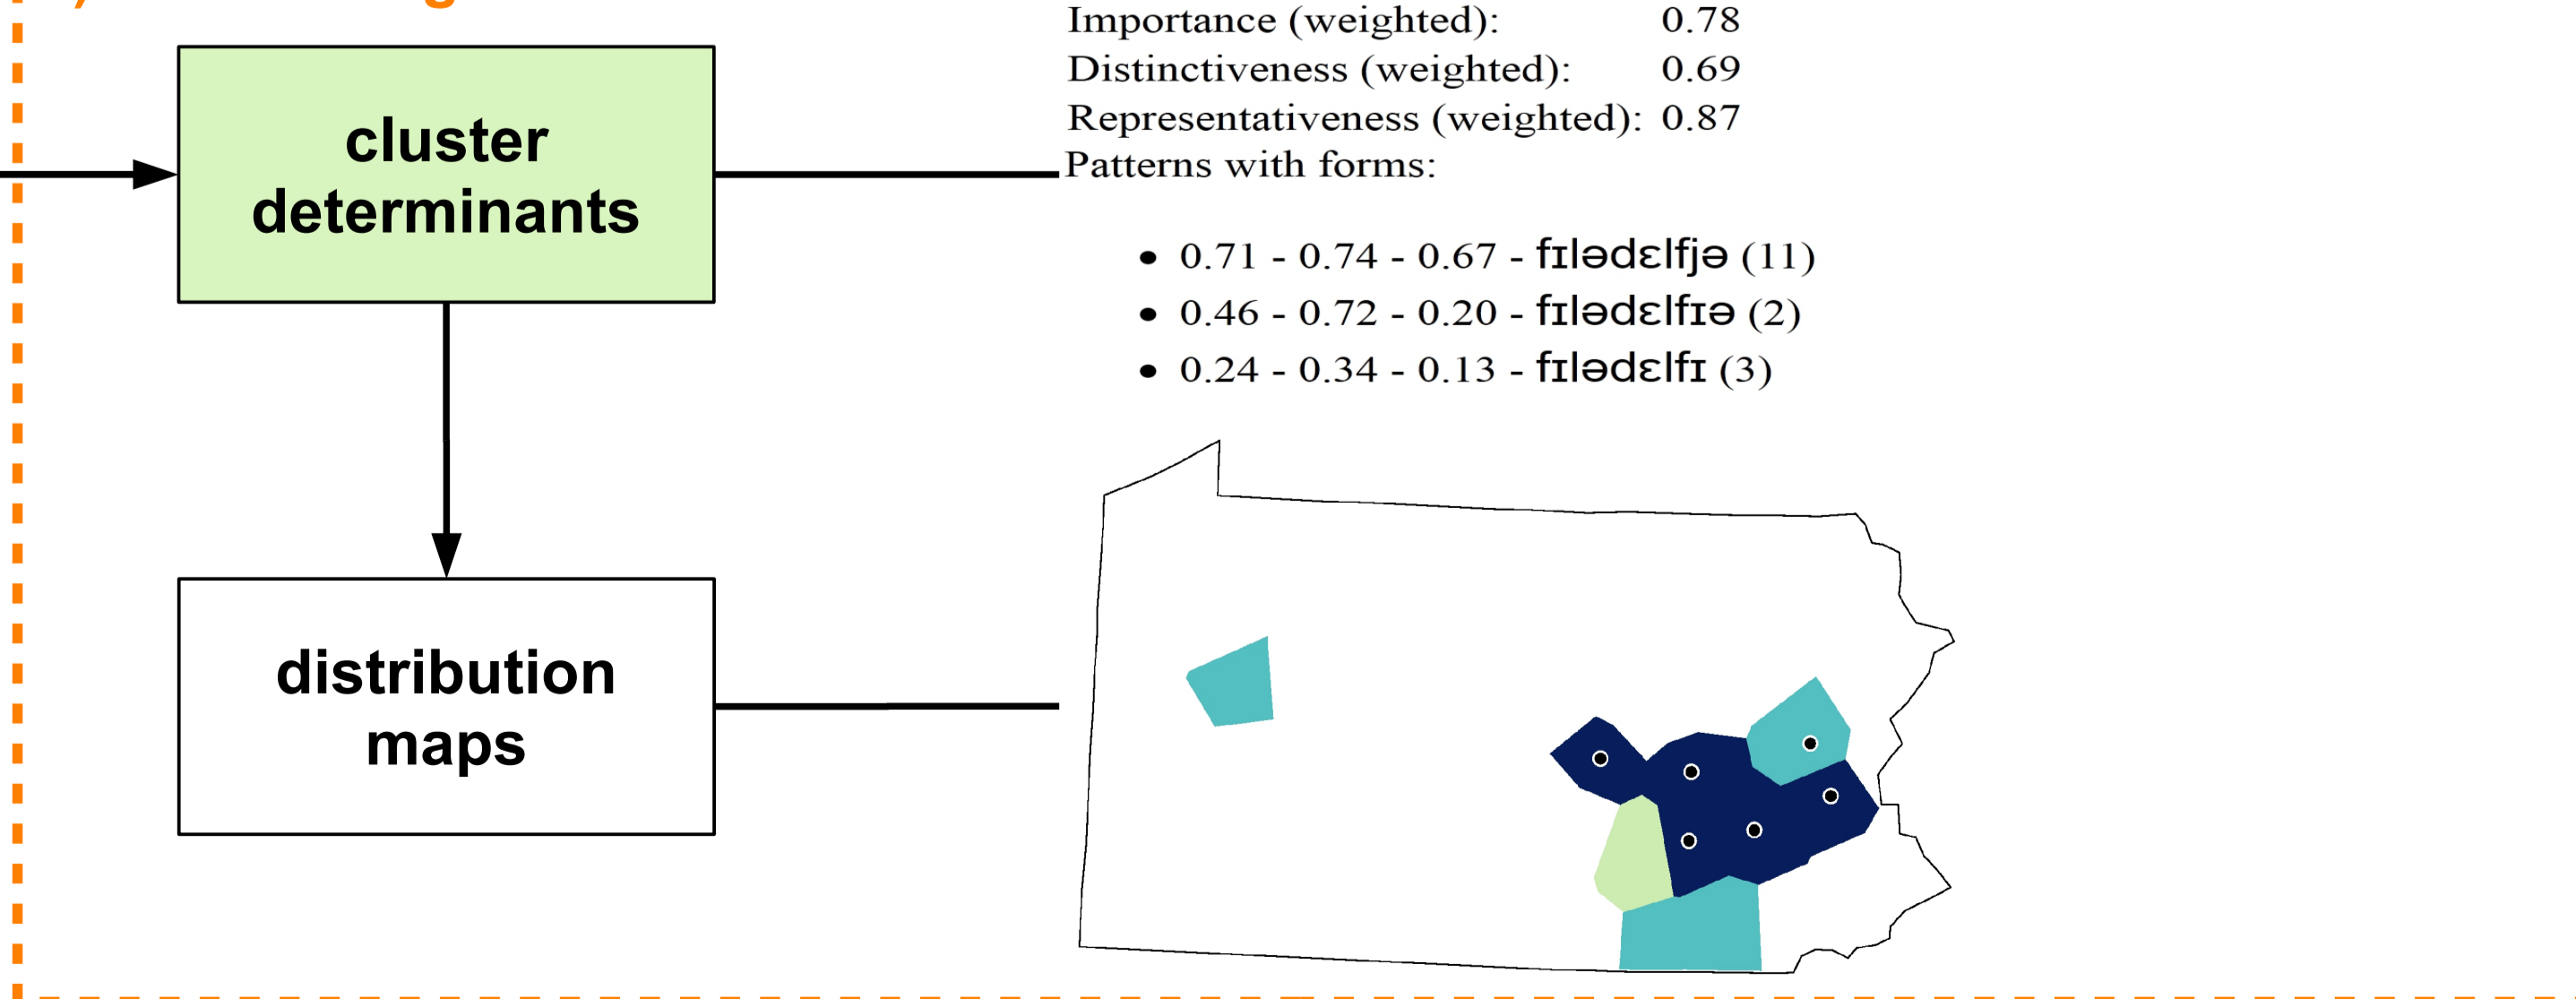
cluster determinants

distribution maps

Importance (weighted): 0.78
Distinctiveness (weighted): 0.69
Representativeness (weighted): 0.87
Patterns with forms:

- 0.71 - 0.74 - 0.67 - fɪlədɛlfjə (11)
- 0.46 - 0.72 - 0.20 - fɪlədɛlfɪə (2)
- 0.24 - 0.34 - 0.13 - fɪlədɛlfɪ (3)